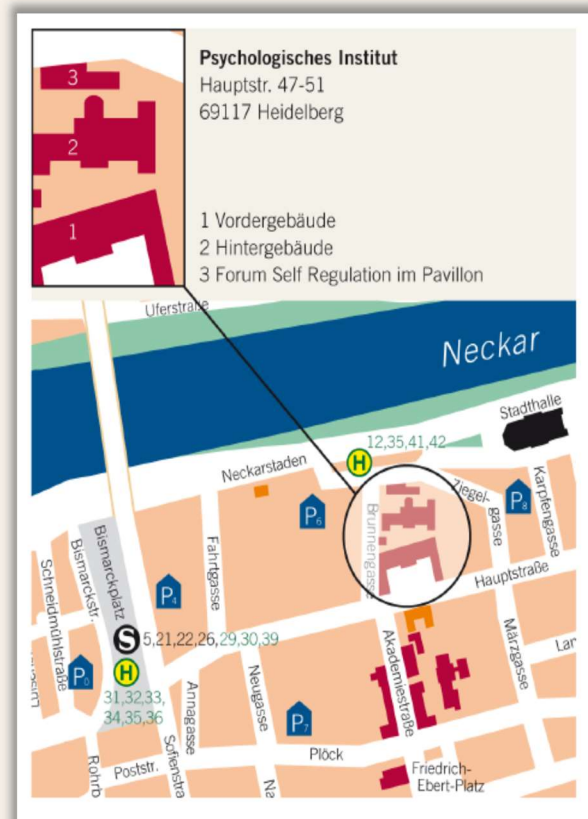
3
2
1

**Psychologisches Institut**
Hauptstr. 47-51
69117 Heidelberg

1 Vordergebäude
2 Hintergebäude
3 Forum Self Regulation im Pavillon

Uferstraße

Neckar

Stadthalle

12,35,41,42

H

Neckarstaden

Ziegelgasse

P8

Karpfengasse

P6

Brunnengasse

Hauptstraße

Bismarckplatz

Bismarckstr.

Schneidmühlstraße

Fahrtgasse

P4

S 5,21,22,26,29,30,39

H

31,32,33,
34,35,36

P5

Akademiestraße

Märzgasse

Lan

Anngasse

Neugasse

P7

Sofienstra

Plöck

Poststr.

Rohrb

Friedrich-
Ebert-Platz

Na